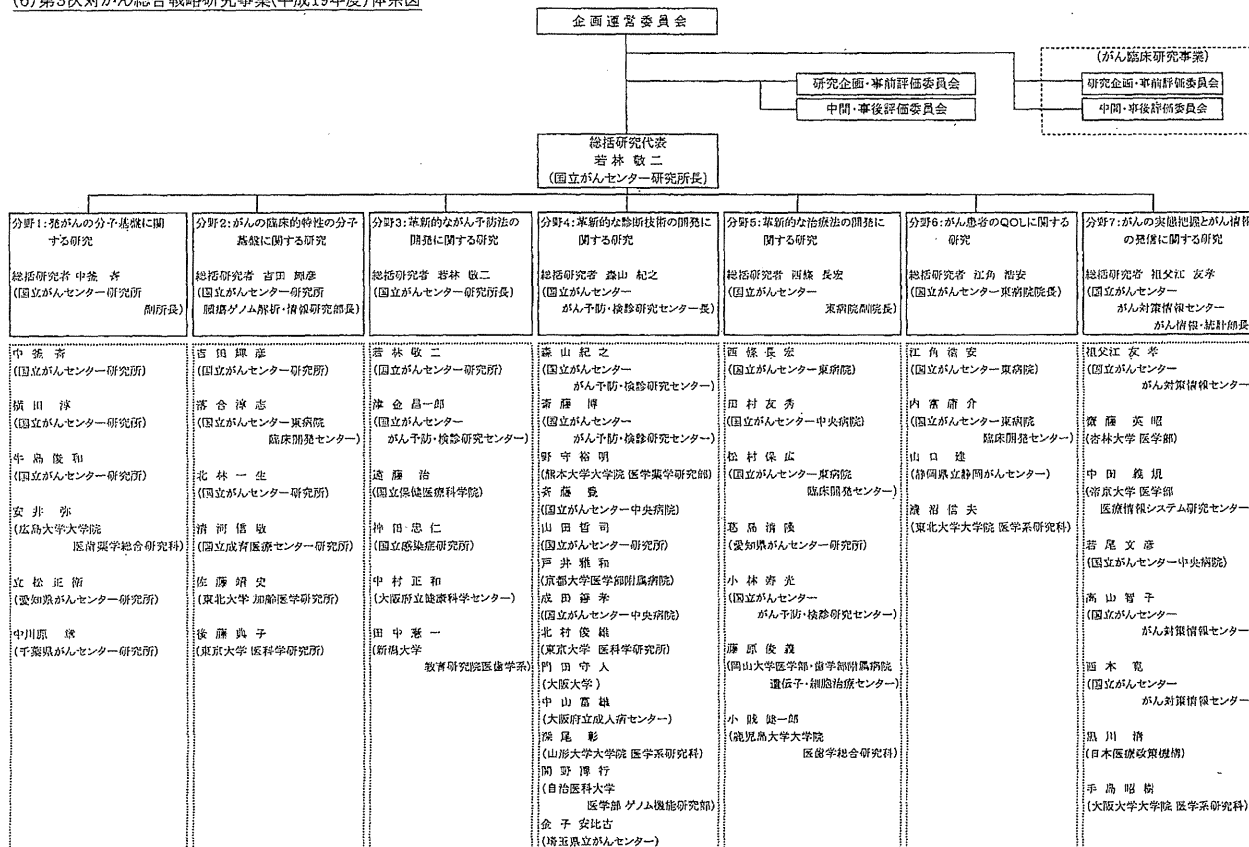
(6)第3次対がん総合戦略研究事業(平成19年度)体系図

企画運営委員会

研究企画・事前評価委員会
中間・事後評価委員会

(がん臨床研究事業)
研究企画・事前評価委員会
中間・事後評価委員会

総括研究代表
若林 敬二
(国立がんセンター研究所長)

分野1:発がんの分子基盤に関する研究
総括研究者 中釜 斉
(国立がんセンター研究所副所長)

中釜 斉
(国立がんセンター研究所)
横田 淳
(国立がんセンター研究所)
牛島俊和
(国立がんセンター研究所)
安井 弥
(広島大学大学院医歯薬学総合研究科)
立松 正衛
(愛知県がんセンター研究所)
中川原 章
(千葉県がんセンター研究所)

分野2:がんの臨床的特性の分子基盤に関する研究
総括研究者 吉田 輝彦
(国立がんセンター研究所腫瘍ゲノム解析・情報研究部長)

吉田輝彦
(国立がんセンター研究所)
落合淳志
(国立がんセンター東病院臨床開発センター)
北林一生
(国立がんセンター研究所)
清河信敬
(国立成育医療センター研究所)
佐藤靖史
(東北大学 加齢医学研究所)
後藤典子
(東京大学 医科学研究所)

分野3:革新的ながん予防法の開発に関する研究
総括研究者 若林 敬二
(国立がんセンター研究所長)

若林敬二
(国立がんセンター研究所)
津金昌一郎
(国立がんセンターがん予防・検診研究センター)
遠藤 治
(国立保健医療科学院)
神田忠仁
(国立感染症研究所)
中村正和
(大阪府立健康科学センター)
田中憲一
(新潟大学教育研究院医歯学系)

分野4:革新的な診断技術の開発に関する研究
総括研究者 森山 紀之
(国立がんセンターがん予防・検診研究センター長)

森山紀之
(国立がんセンターがん予防・検診研究センター)
斎藤 博
(国立がんセンターがん予防・検診研究センター)
野守裕明
(熊本大学大学院 医学薬学研究部)
斉藤 豊
(国立がんセンター中央病院)
山田哲司
(国立がんセンター研究所)
戸井雅和
(京都大学医学部附属病院)
成田 篤孝
(国立がんセンター中央病院)
北村俊雄
(東京大学 医科学研究所)
門田守人
(大阪大学)
中山富雄
(大阪府立成人病センター)
深尾 彰
(山形大学大学院 医学系研究科)
間野博行
(自治医科大学医学部 ゲノム機能研究部)
金子安比古
(埼玉県立がんセンター)

分野5:革新的な治療法の開発に関する研究
総括研究者 西條 長宏
(国立がんセンター東病院副院長)

西條長宏
(国立がんセンター東病院)
田村友秀
(国立がんセンター中央病院)
松村保広
(国立がんセンター東病院臨床開発センター)
葛島清隆
(愛知県がんセンター研究所)
小林寿光
(国立がんセンターがん予防・検診研究センター)
藤原俊義
(岡山大学医学部・歯学部附属病院遺伝子・細胞治療センター)
小戝健一郎
(鹿児島大学大学院医歯学総合研究科)

分野6:がん患者のQOLに関する研究
総括研究者 江角 浩安
(国立がんセンター東病院院長)

江角浩安
(国立がんセンター東病院)
内富庸介
(国立がんセンター東病院臨床開発センター)
山口 建
(静岡県立静岡がんセンター)
濃沼信夫
(東北大学大学院 医学系研究科)

分野7:がんの実態把握とがん情報の発信に関する研究
総括研究者 祖父江 友孝
(国立がんセンターがん対策情報センターがん情報・統計部長)

祖父江友孝
(国立がんセンターがん対策情報センター)
齋藤英昭
(杏林大学 医学部)
中田義規
(帝京大学 医学部医療情報システム研究センター)
若尾文彦
(国立がんセンター中央病院)
高山智子
(国立がんセンターがん対策情報センター)
西本 寛
(国立がんセンターがん対策情報センター)
黒川 清
(日本医療政策機構)
手島昭樹
(大阪大学大学院 医学系研究科)